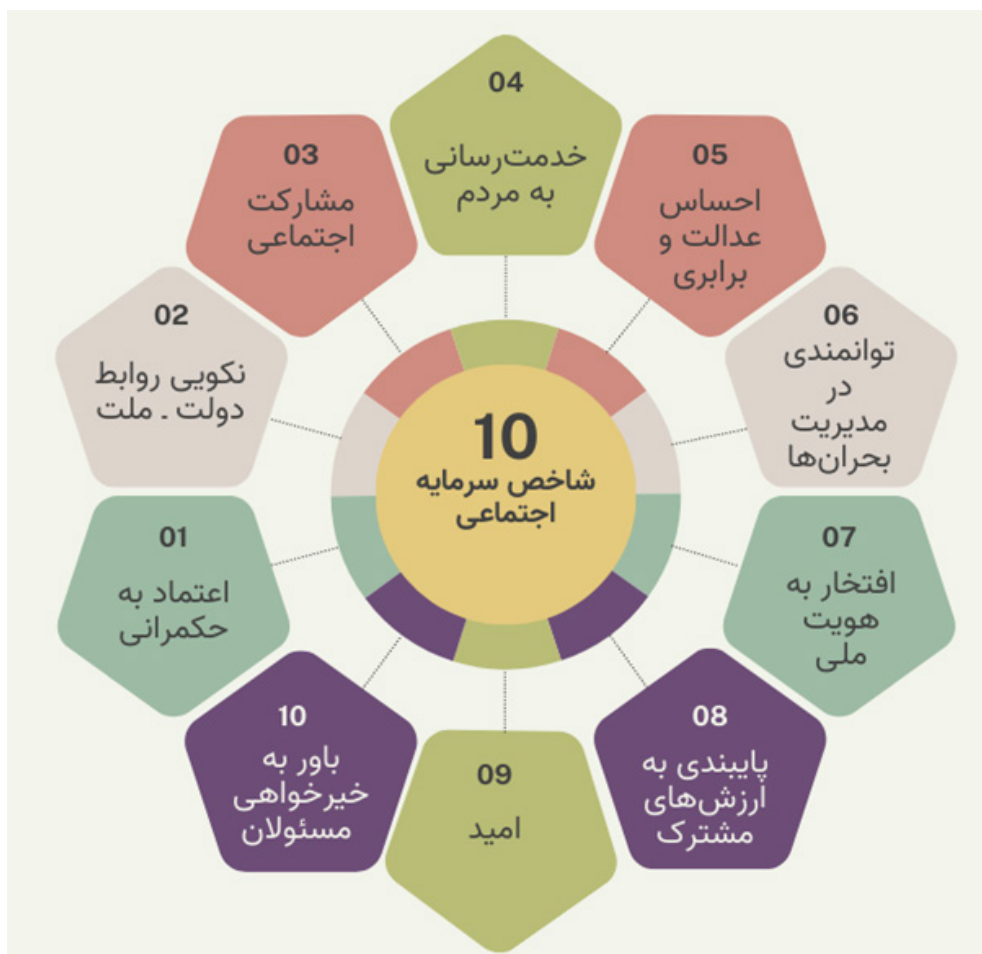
10
شاخص سرمایه اجتماعی

01
اعتماد به حکمرانی

02
نکویی روابط دولت . ملت

03
مشارکت اجتماعی

04
خدمت‌رسانی به مردم

05
احساس عدالت و برابری

06
توانمندی در مدیریت بحران‌ها

07
افتخار به هویت ملی

08
پایبندی به ارزش‌های مشترک

09
امید

10
باور به خیرخواهی مسئولان